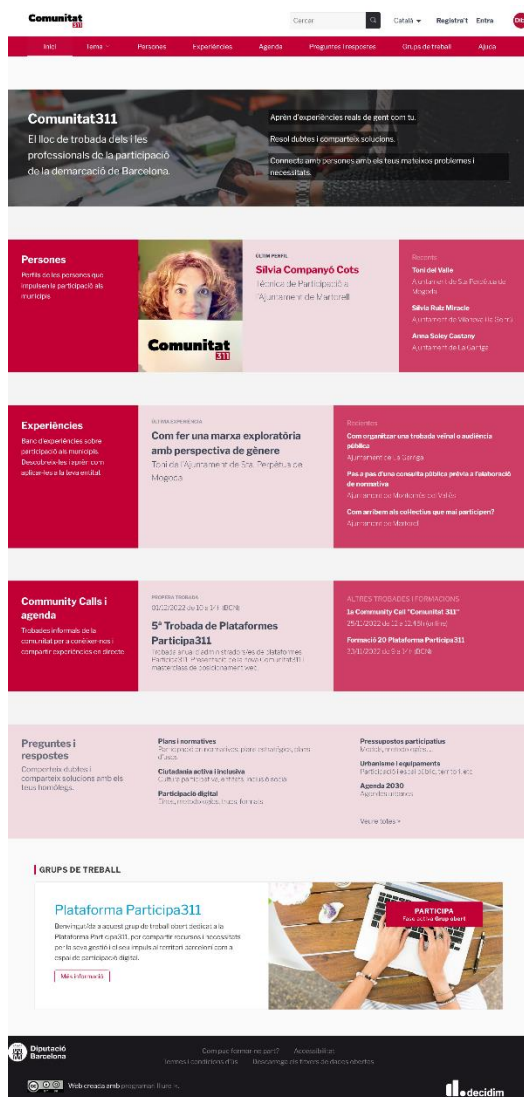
Comunitat 311

Cercar | Català | Registra't | Entra

Inici | Temes | Persones | Experiències | Agenda | Preguntes i respostes | Grups de treball | Ajuda

Comunitat311
El lloc de trobada dels i les professionals de la participació de la demarcació de Barcelona.

Aprèn d'experiències reals de gent com tu.
Resol dubtes i comparteix solucions.
Connecta amb persones amb els teus mateixos problemes i necessitats.

Persones
Perfils de les persones que impulsen la participació als municipis.

Comunitat 311

ÚLTIM PERFIL
Sílvia Companyó Cots
Tècnica de Participació a l'Ajuntament de Martorell

Recents
Toni del Valle
Ajuntament de Sta Perpètua de Mogoda
Sílvia Ruiz Miracle
Ajuntament de Vilanova de Sau
Anna Soley Castany
Ajuntament de La Garriga

Experiències
Banc d'experiències sobre participació als municipis. Descobreix-les i aprèn com aplicar-les a la teva entitat.

ÚLTIMA EXPERIÈNCIA
Com fer una marxa exploratòria amb perspectiva de gènere
Toni de l'Ajuntament de Sta. Perpètua de Mogoda

Recents
Com organitzar una trobada veïnal o audiència pública
Ajuntament de La Garriga
Pas a pas d'una consulta pública prèvia a l'elaboració de normativa
Ajuntament de Montornès del Vallès
Com arribem als col·lectius que mai participen?
Ajuntament de Martorell

Community Calls i agenda
Trobades informals de la comunitat per a conèixer-nos i compartir experiències en directe

PROPERA TROBADA
01/12/2022 de 10 a 14 (BCN)
5a Trobada de Plataformes Participa311
Trobada anual d'administrador/es de plataformes Participa311. Presentació de la nova Comunitat311 i masterclass de posicionament web.

ALTRES TROBADES I FORMACIONS
1a Community Call "Comunitat 311"
25/11/2022 de 12 a 12.45h (online)
Formació 20 Plataforma Participa311
13/11/2022 de 9 a 14 (BCN)

Preguntes i respostes
Comparteix dubtes i comparteix solucions amb els teus homòlegs.

Plans i normatives
Per exemple: normatives, plans estratègics, plans d'usos
Ciutadania activa i inclusiva
Cultura participativa, entitats, inclusió social
Participació digital
Eines, metodologies, bases, formació

Pressupostos participatius
Models, metodologies...
Urbanisme i equipaments
Participació en espai públic, territori, etc
Agenda 2030
Agenda urbana

Veure totes >

GRUPS DE TREBALL

Plataforma Participa311
Benvingut/da a aquest grup de treball obert dedicat a la Plataforma Participa311, per compartir recursos i necessitats per la seva gestió i el seu impuls al territori, associat com a espai de participació digital.

Més informació

PARTICIPA
Fes-te actiu Grup obert

Diputació Barcelona

Com pots formar-ne part? Accessibilitat
Termes i condicions d'ús Descarrega els fitxers de dades obertes

Web creada amb programari lliure.

decidim